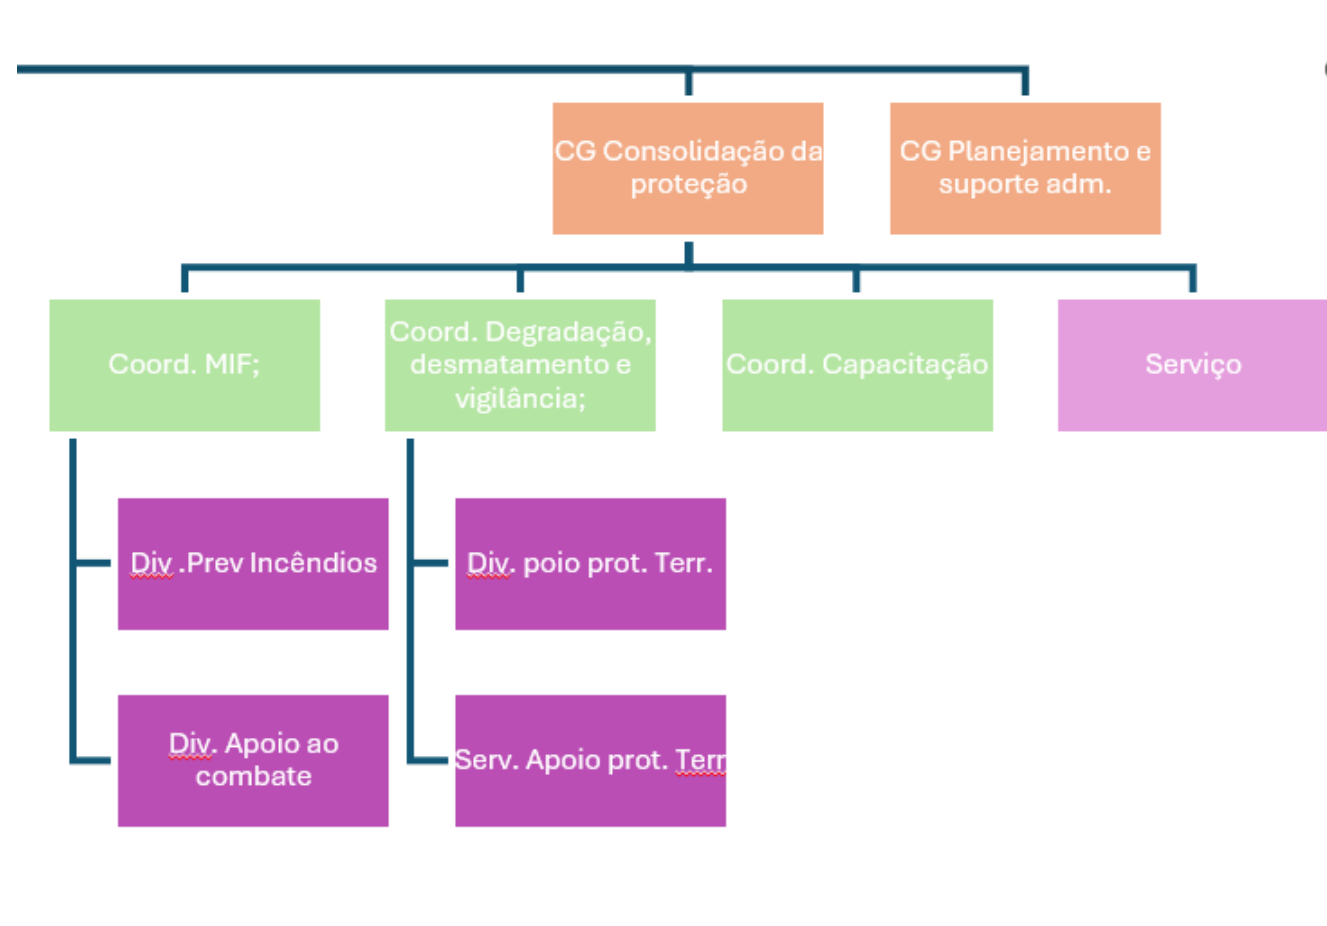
CG Consolidação da proteção

CG Planejamento e suporte adm.

Coord. MIF;

Coord. Degradação, desmatamento e vigilância;

Coord. Capacitação

Serviço

Div .Prev Incêndios

Div. Apoio ao combate

Div. poio prot. Terr.

Serv. Apoio prot. Terr